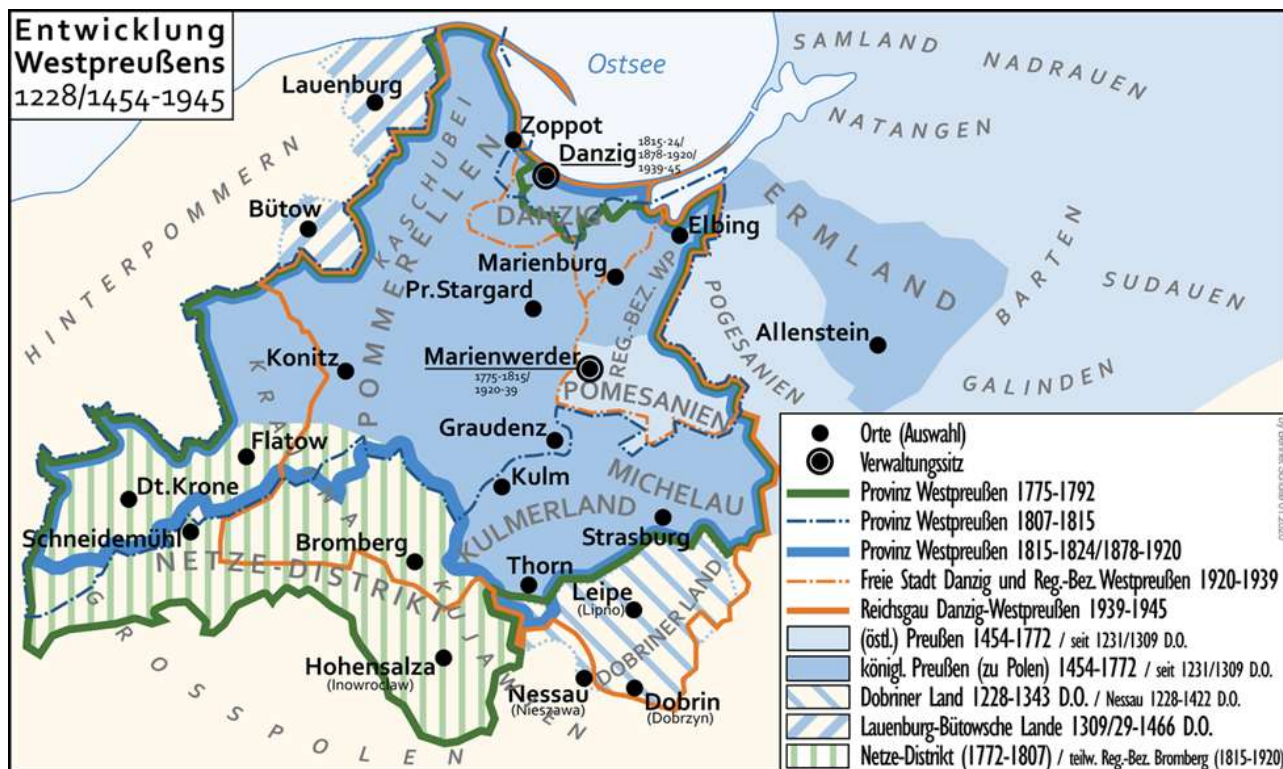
Entwicklung Westpreußens 1228/1454-1945

Ostsee

SAMLAND
NADRAUEN
NATANGEN
ERMLAND
BARTEN
SUDAUEN
GALINDEN
POGESANIEN
HINTERPOMMERN
POMMERELLEN
KASCHUBEI
KRAJNA
NETZE-DISTRIKT
KUJAWIEN
GROSSPOLEN
DANZIG
REG.-BEZ. WP.
POMESANIEN
MICHELAU
KULMERLAND
DOBRINER LAND

Lauenburg
Zoppot
Danzig 1815-24/ 1878-1920/ 1939-45
Bütow
Elbing
Marienburg
Pr.Stargard
Allenstein
Konitz
Marienwerder 1775-1815/ 1920-39
Graudenz
Flatow
Kulm
Dt.Krone
Schneidemühl
Strasburg
Bromberg
Thorn
Leipe (Lipno)
Hohensalza (Inowrocław)
Nessau (Nieszawa)
Dobrin (Dobrzyn)

Orte (Auswahl)
Verwaltungssitz
Provinz Westpreußen 1775-1792
Provinz Westpreußen 1807-1815
Provinz Westpreußen 1815-1824/1878-1920
Freie Stadt Danzig und Reg.-Bez. Westpreußen 1920-1939
Reichsgau Danzig-Westpreußen 1939-1945
(östl.) Preußen 1454-1772 / seit 1231/1309 D.O.
königl. Preußen (zu Polen) 1454-1772 / seit 1231/1309 D.O.
Dobriner Land 1228-1343 D.O. / Nessau 1228-1422 D.O.
Lauenburg-Bütowsche Lande 1309/29-1466 D.O.
Netze-Distrikt (1772-1807) / teilw. Reg.-Bez. Bromberg (1815-1920)